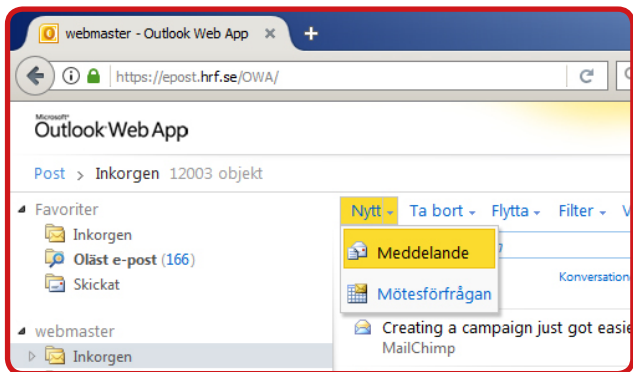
webmaster - Outlook Web App ×
+
https://epost.hrf.se/OWA/
Microsoft
Outlook Web App
Post > Inkorgen 12003 objekt
Favoriter
Inkorgen
Oläst e-post (166)
Skickat
webmaster
Inkorgen
Nytt Ta bort Flytta Filter V
Meddelande
Mötesförfrågan
Konversation
Creating a campaign just got easie
MailChimp